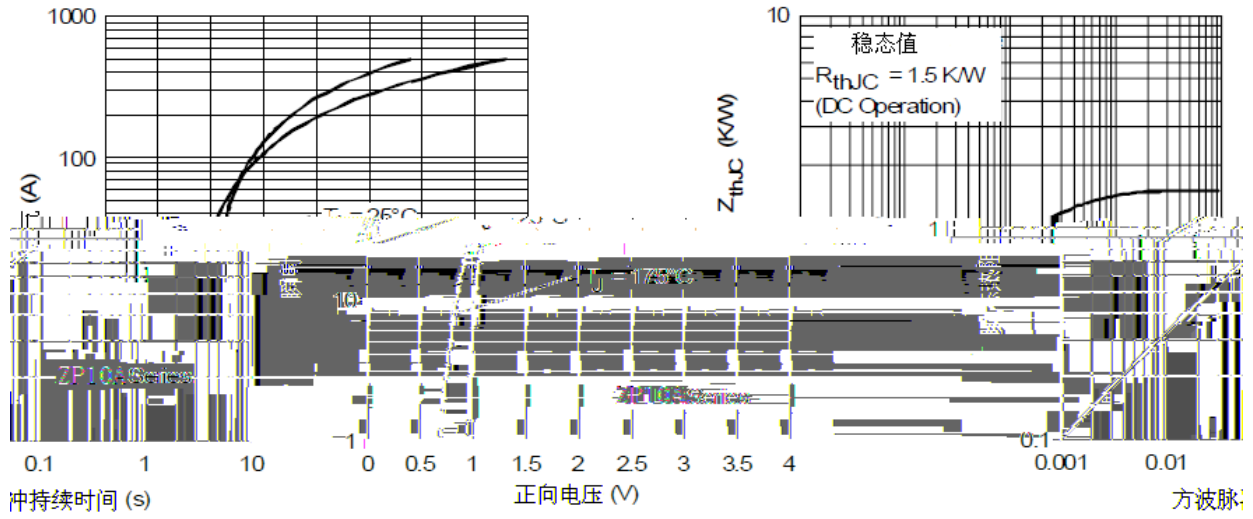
1000

100

(A)

10

ZP10A Series

0.1 1 10

冲持续时间 (s)

$T_j = 175°C$

0 0.5 1 1.5 2 2.5 3 3.5 4

正向电压 (V)

ZP10A Series

10

稳态值

$R_{thJC} = 1.5$ K/W

(DC Operation)

$Z_{thJC}$ (K/W)

1

0.1

0.001 0.01

方波脉